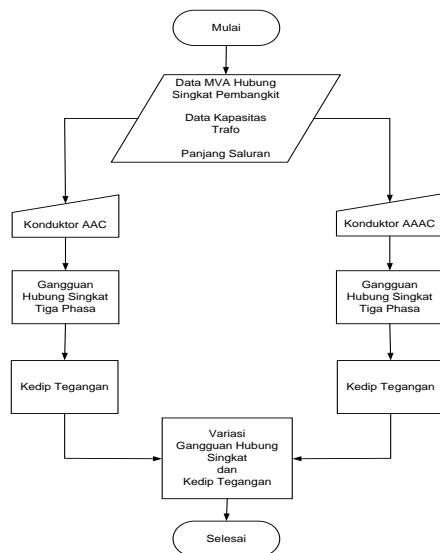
Mulai

Data MVA Hubung Singkat Pembangkit

Data Kapasitas Trafo

Panjang Saluran

Konduktor AAC

Gangguan Hubung Singkat Tiga Phasa

Kedip Tegangan

Konduktor AAAC

Gangguan Hubung Singkat Tiga Phasa

Kedip Tegangan

Variasi Gangguan Hubung Singkat dan Kedip Tegangan

Selesai